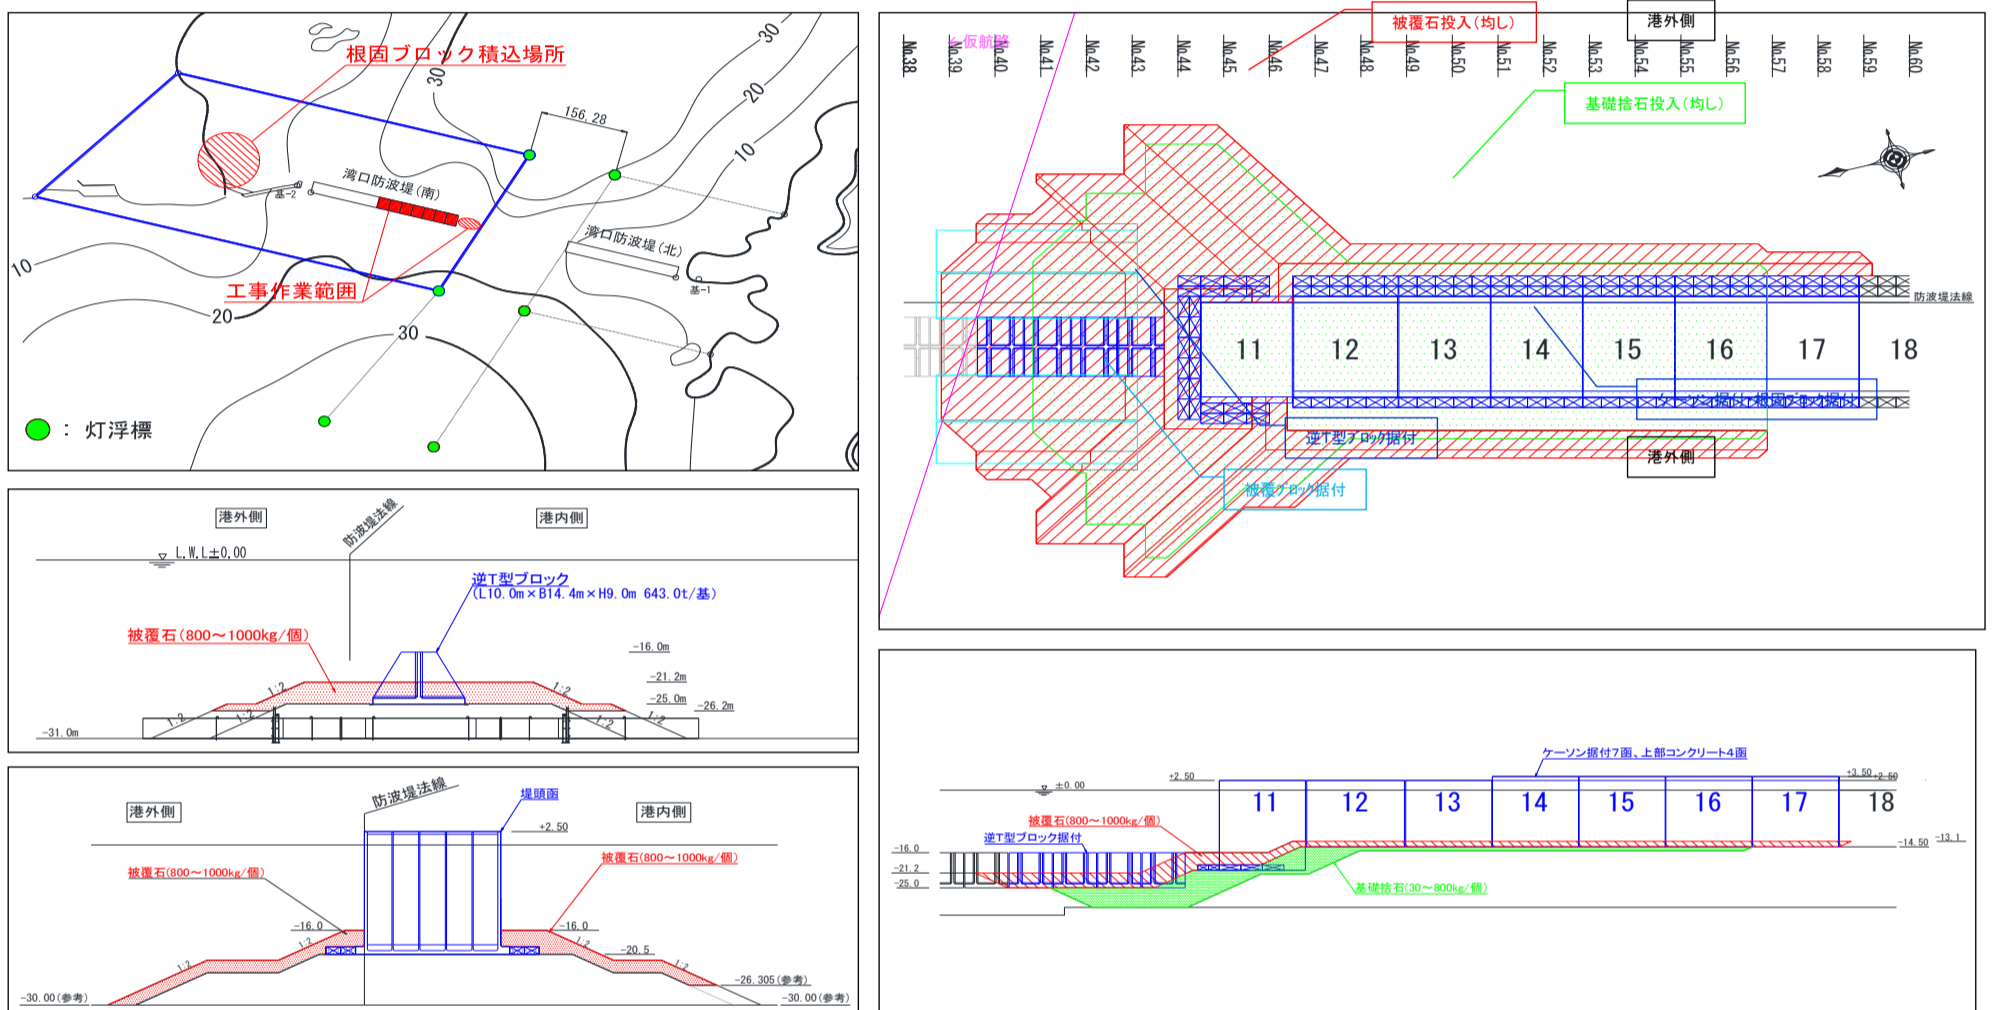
根固ブロック積込場所
30
156.28
20
10
湾口防波堤(南)
基-2
湾口防波堤(北)
基-1
10
工事作業範囲
20
30
● : 灯浮標

港外側
防波堤法線
港内側
L.W.L±0.00
逆T型ブロック
(L10.0m×B14.4m×H9.0m 643.0t/基)
被覆石(800～1000kg/個)
-16.0m
-21.2m
-25.0m
-26.2m
-31.0m
1:2
1:2
1:2
1:2
1:2
1:2

港外側
防波堤法線
堤頭函
港内側
+2.50
被覆石(800～1000kg/個)
被覆石(800～1000kg/個)
-16.0
-16.0
-20.5
-26.305(参考)
-30.00(参考)
-30.00(参考)
1:2
1:2
1:2
1:2

仮航路
被覆石投入(均し)
港外側
No.38 No.39 No.40 No.41 No.42 No.43 No.44 No.45 No.46 No.47 No.48 No.49 No.50 No.51 No.52 No.53 No.54 No.55 No.56 No.57 No.58 No.59 No.60
基礎捨石投入(均し)
防波堤法線
11 12 13 14 15 16 17 18
ケーソン据付・根固ブロック据付
逆T型ブロック据付
港外側
被覆ブロック据付

ケーソン据付7函、上部コンクリート4函
±0.00
+2.50
+3.50
+2.50
11 12 13 14 15 16 17 18
被覆石(800～1000kg/個)
逆T型ブロック据付
-16.0
-21.2
-25.0
-14.50
-13.1
基礎捨石(30～800kg/個)